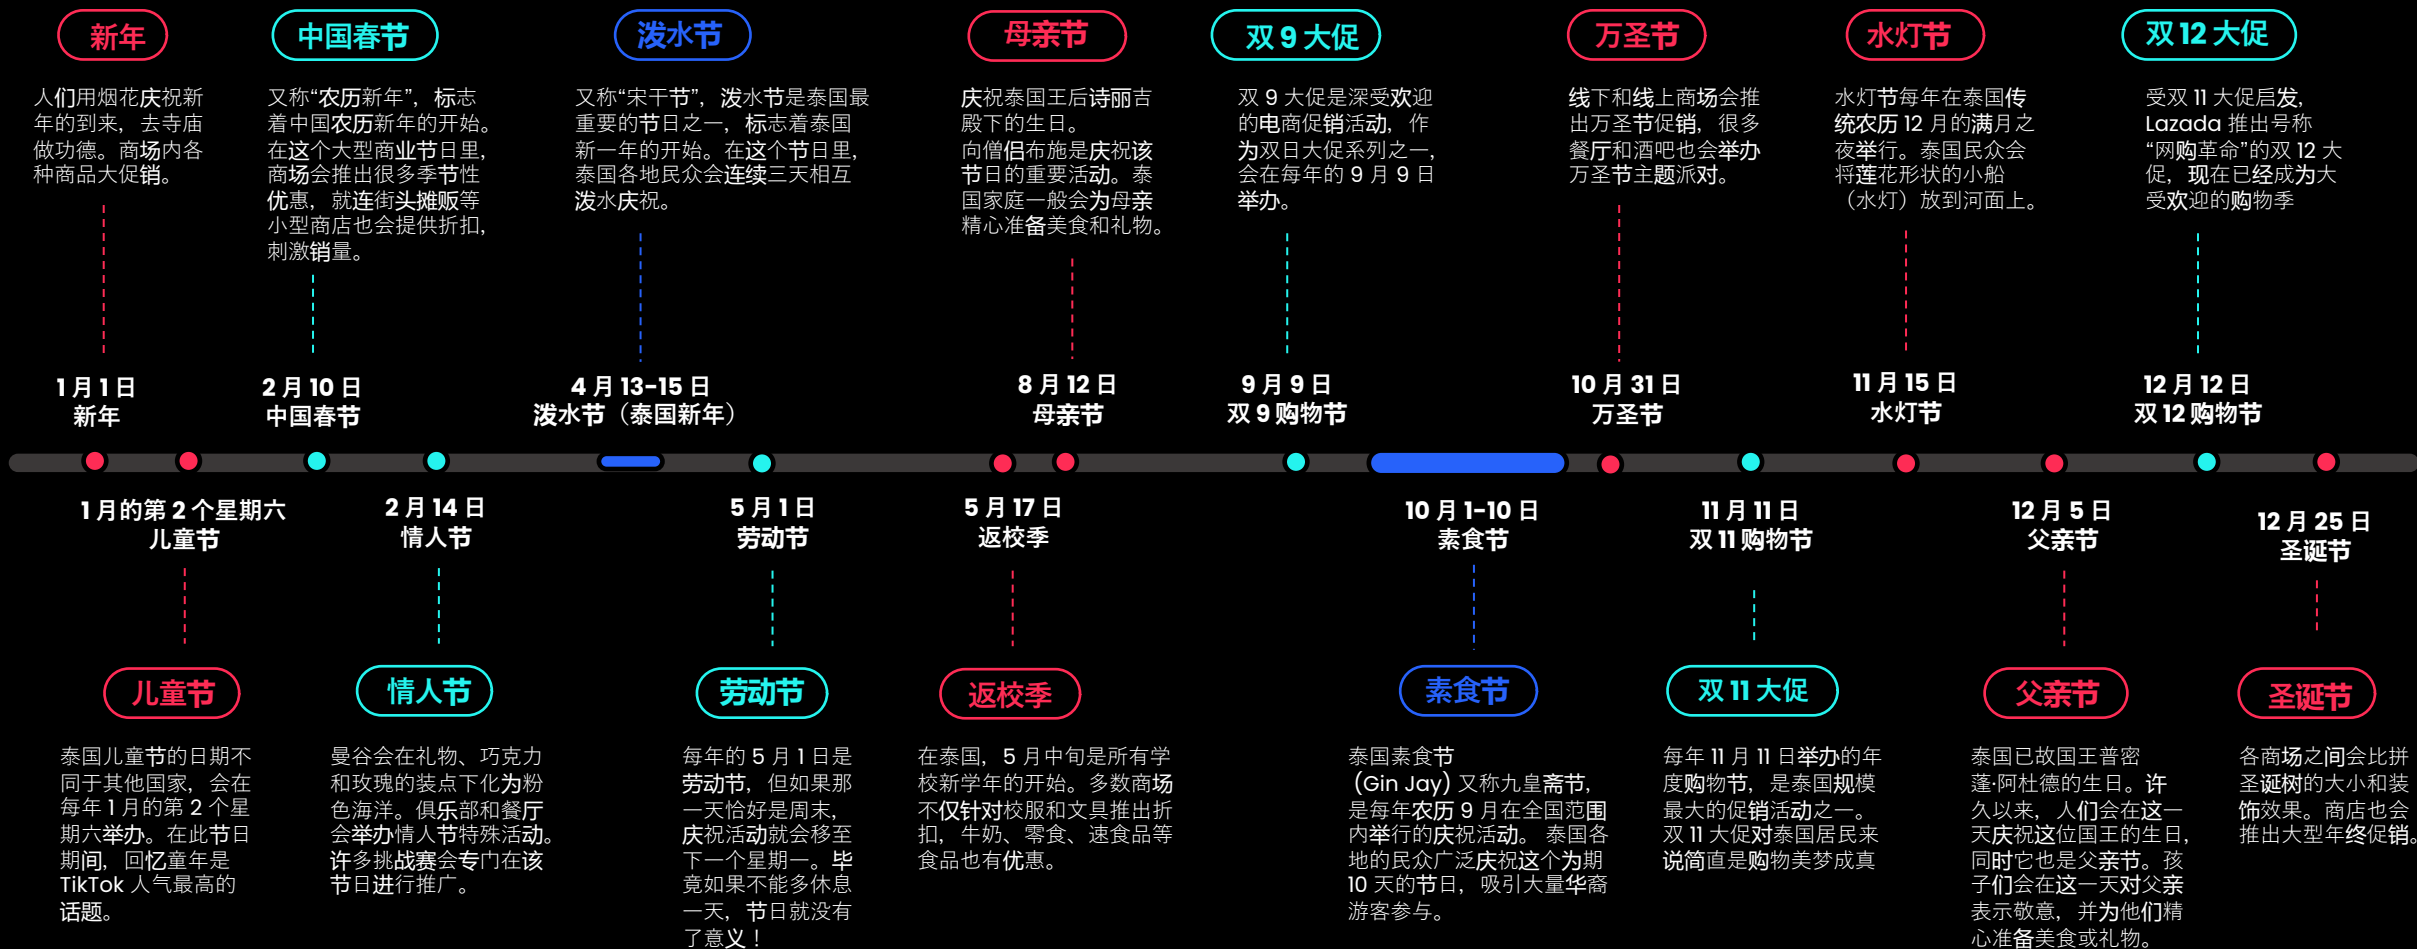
新年

人们用烟花庆祝新年的到来，去寺庙做功德。商场内各种商品大促销。

中国春节

又称“农历新年”，标志着中国农历新年的开始。在这个大型商业节日里，商场会推出很多季节性优惠，就连街头摊贩等小型商店也会提供折扣，刺激销量。

泼水节

又称“宋干节”，泼水节是泰国最重要的节日之一，标志着泰国新一年的开始。在这个节日里，泰国各地民众会连续三天相互泼水庆祝。

母亲节

庆祝泰国王后诗丽吉殿下的生日。向僧侣布施是庆祝该节日的重要活动。泰国家庭一般会为母亲精心准备美食和礼物。

双 9 大促

双 9 大促是深受欢迎的电商促销活动，作为双日大促系列之一，会在每年的 9 月 9 日举办。

万圣节

线下和线上商场会推出万圣节促销，很多餐厅和酒吧也会举办万圣节主题派对。

水灯节

水灯节每年在泰国传统农历 12 月的满月之夜举行。泰国民众会将莲花形状的小船（水灯）放到河面上。

双 12 大促

受双 11 大促启发，Lazada 推出号称“网购革命”的双 12 大促，现在已经成为大受欢迎的购物季

1 月 1 日
新年

2 月 10 日
中国春节

4 月 13-15 日
泼水节（泰国新年）

8 月 12 日
母亲节

9 月 9 日
双 9 购物节

10 月 31 日
万圣节

11 月 15 日
水灯节

12 月 12 日
双 12 购物节

1 月的第 2 个星期六
儿童节

2 月 14 日
情人节

5 月 1 日
劳动节

5 月 17 日
返校季

10 月 1-10 日
素食节

11 月 11 日
双 11 购物节

12 月 5 日
父亲节

12 月 25 日
圣诞节

儿童节

泰国儿童节的日期不同于其他国家，会在每年 1 月的第 2 个星期六举办。在此节日期间，回忆童年是 TikTok 人气最高的话题。

情人节

曼谷会在礼物、巧克力和玫瑰的装点下化为粉色海洋。俱乐部和餐厅会举办情人节特殊活动。许多挑战赛会专门在该节日进行推广。

劳动节

每年的 5 月 1 日是劳动节，但如果那一天恰好是周末，庆祝活动就会移至下一个星期一。毕竟如果不能多休息一天，节日就没有了意义！

返校季

在泰国，5 月中旬是所有学校新学年的开始。多数商场不仅针对校服和文具推出折扣，牛奶、零食、速食品等食品也有优惠。

素食节

泰国素食节（Gin Jay）又称九皇斋节，是每年农历 9 月在全国范围内举行的庆祝活动。泰国各地的民众广泛庆祝这个为期 10 天的节日，吸引大量华裔游客参与。

双 11 大促

每年 11 月 11 日举办的年度购物节，是泰国规模最大的促销活动之一。双 11 大促对泰国居民来说简直是购物美梦成真

父亲节

泰国已故国王普密蓬·阿杜德的生日。许久以来，人们会在这一天庆祝这位国王的生日，同时它也是父亲节。孩子们会在这一天对父亲表示敬意，并为他们精心准备美食或礼物。

圣诞节

各商场之间会比拼圣诞树的大小和装饰效果。商店也会推出大型年终促销。